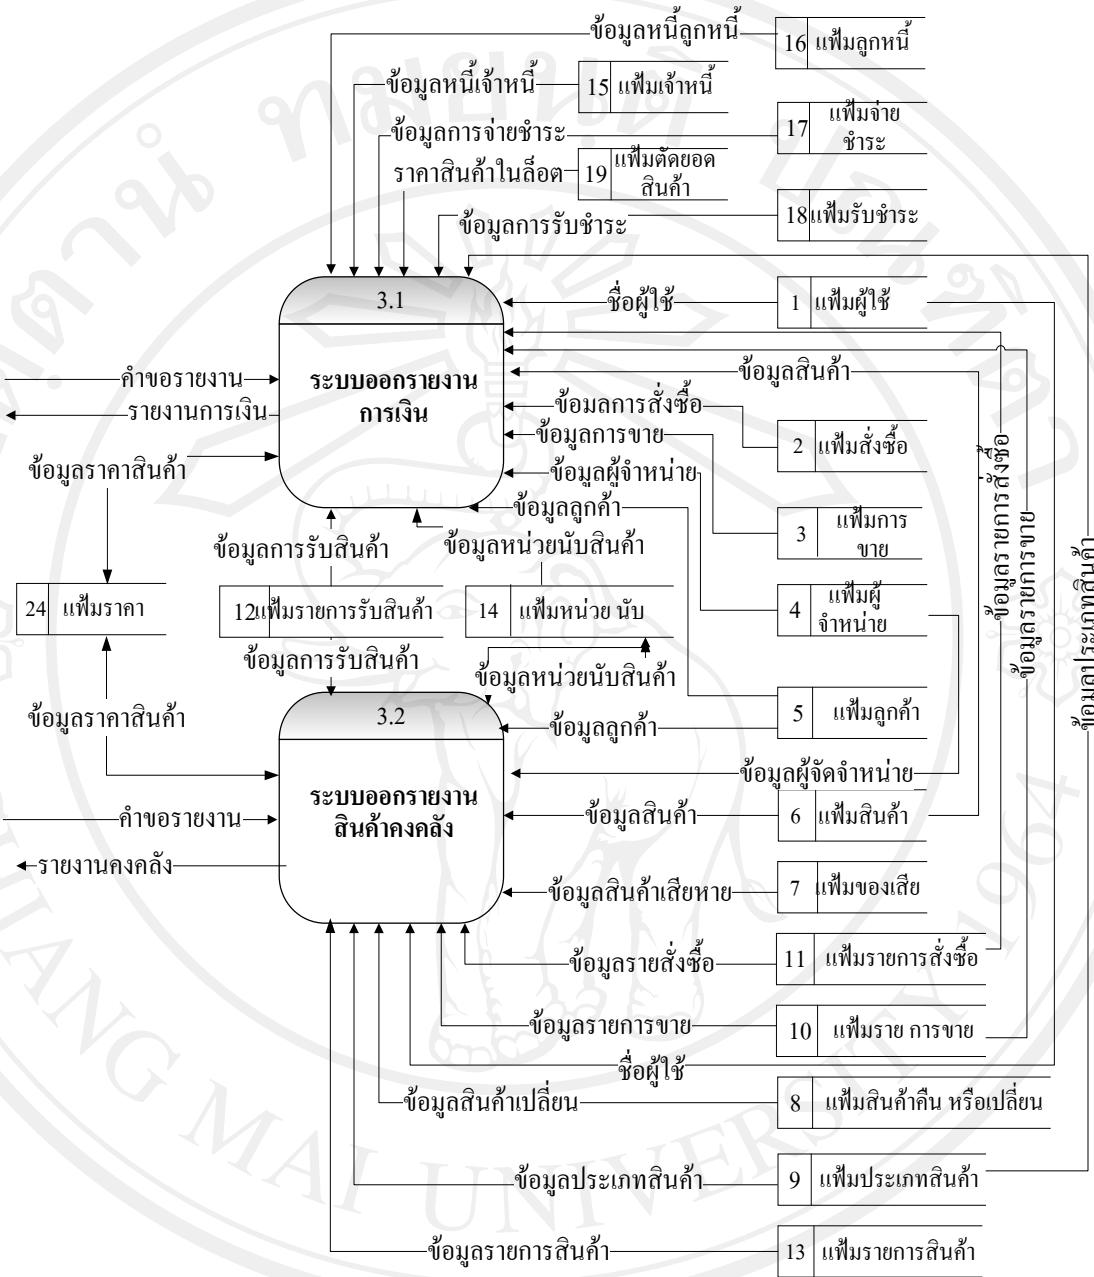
ข้อมูลหนี้ลูกหนี้
16 แฟ้มลูกหนี้
ข้อมูลหนี้เจ้าหนี้
15 แฟ้มเจ้าหนี้
ข้อมูลการจ่ายชำระ
17 แฟ้มจ่ายชำระ
ราคาสินค้าในล็อต
19 แฟ้มตัดยอดสินค้า
ข้อมูลการรับชำระ
18 แฟ้มรับชำระ

3.1
ระบบออกรายงานการเงิน

ชื่อผู้ใช้
1 แฟ้มผู้ใช้
ข้อมูลสินค้า
คำขอรายงาน
รายงานการเงิน
ข้อมลการสั่งซื้อ
ข้อมูลการขาย
2 แฟ้มสั่งซื้อ
ข้อมูลราคาสินค้า
ข้อมูลผู้จำหน่าย
ข้อมูลลูกค้า
3 แฟ้มการขาย
ข้อมูลการรับสินค้า
ข้อมูลหน่วยนับสินค้า
24 แฟ้มราคา
12 แฟ้มรายการรับสินค้า
14 แฟ้มหน่วย นับ
4 แฟ้มผู้จำหน่าย
ข้อมูลการรับสินค้า
ข้อมูลหน่วยนับสินค้า
ข้อมูลราคาสินค้า
5 แฟ้มลูกค้า
ข้อมูลลูกค้า
ข้อมูลรายการสั่งซื้อ
ข้อมูลรายการขาย
ข้อมูลประเภทสินค้า

3.2
ระบบออกรายงานสินค้าคงคลัง

ข้อมูลผู้จัดจำหน่าย
คำขอรายงาน
ข้อมูลสินค้า
6 แฟ้มสินค้า
รายงานคงคลัง
ข้อมูลสินค้าเสียหาย
7 แฟ้มของเสีย
ข้อมูลรายสั่งซื้อ
11 แฟ้มรายการสั่งซื้อ
ข้อมูลรายการขาย
10 แฟ้มราย การขาย
ชื่อผู้ใช้
ข้อมูลสินค้าเปลี่ยน
8 แฟ้มสินค้าคืน หรือเปลี่ยน
ข้อมูลประเภทสินค้า
9 แฟ้มประเภทสินค้า
ข้อมูลรายการสินค้า
13 แฟ้มรายการสินค้า